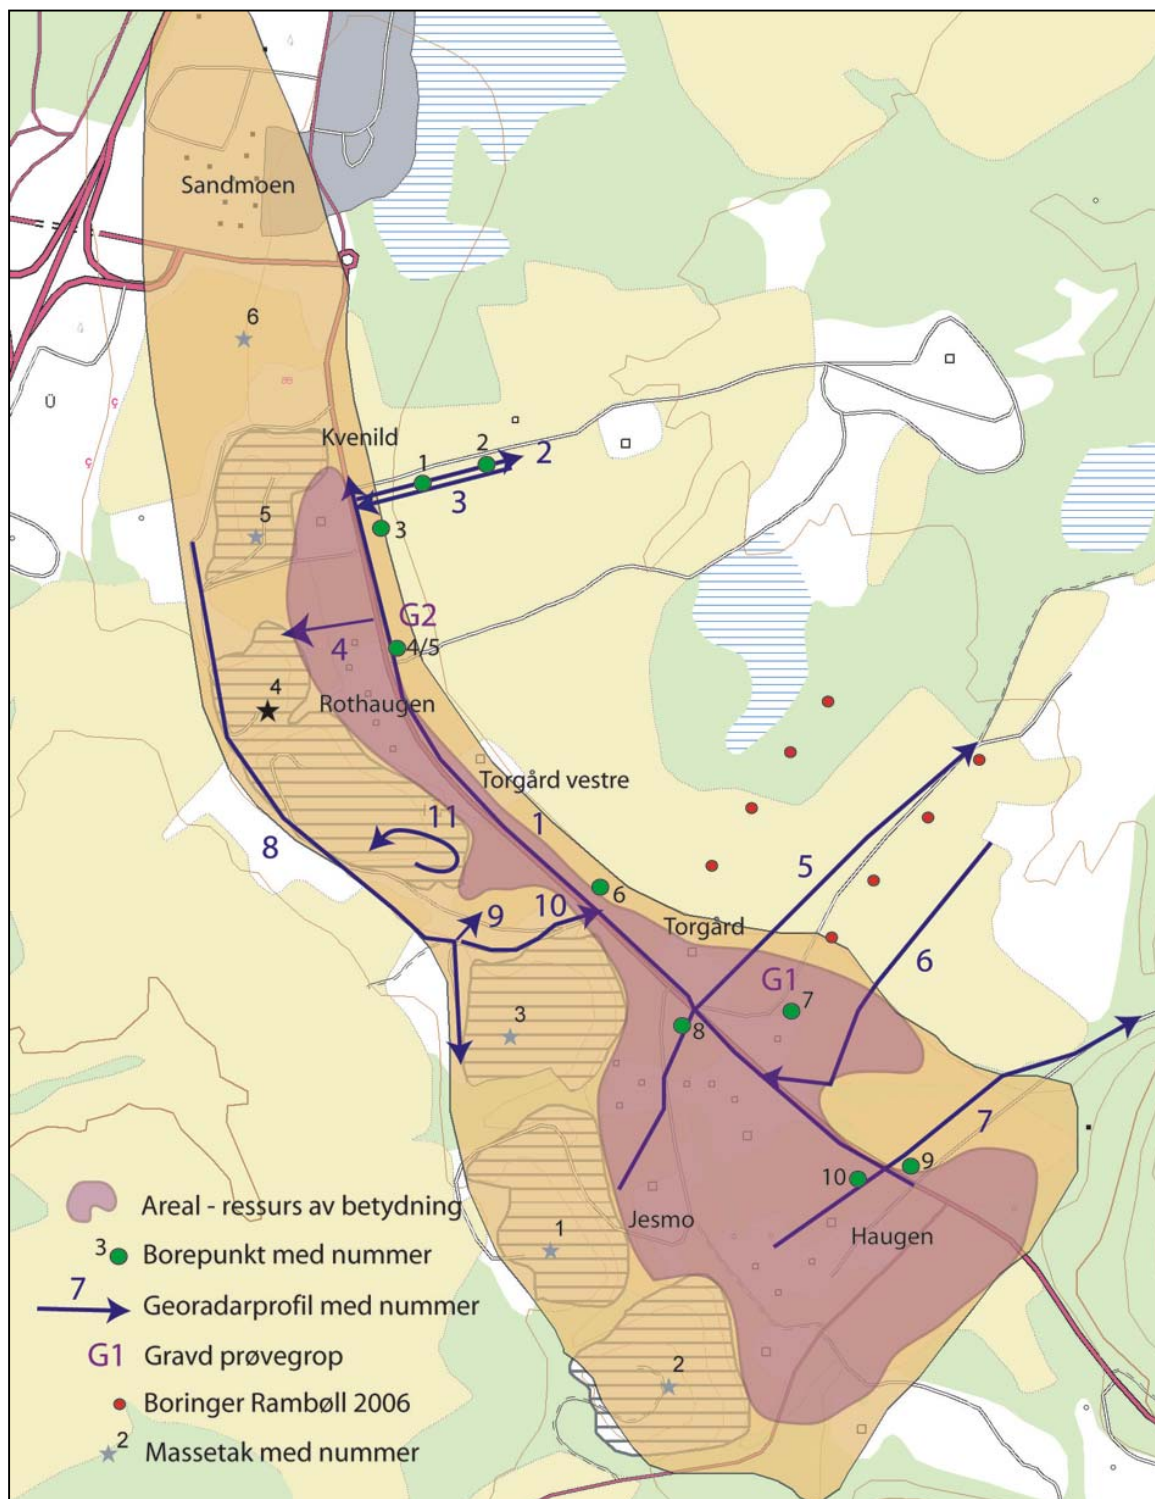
Sandmoen

6

Kvenild

1

2

2

3

3

5

G2

4

4/5

4

Rothaugen

Torgård vestre

11

1

8

5

6

9

10

Torgård

6

G1

7

8

3

7

10

9

1

Jesmo

Haugen

2

Areal - ressurs av betydning

3 Borepunkt med nummer

7 Georadarprofil med nummer

G1 Gravd prøvegrop

Boringer Rambøll 2006

2 Massetak med nummer